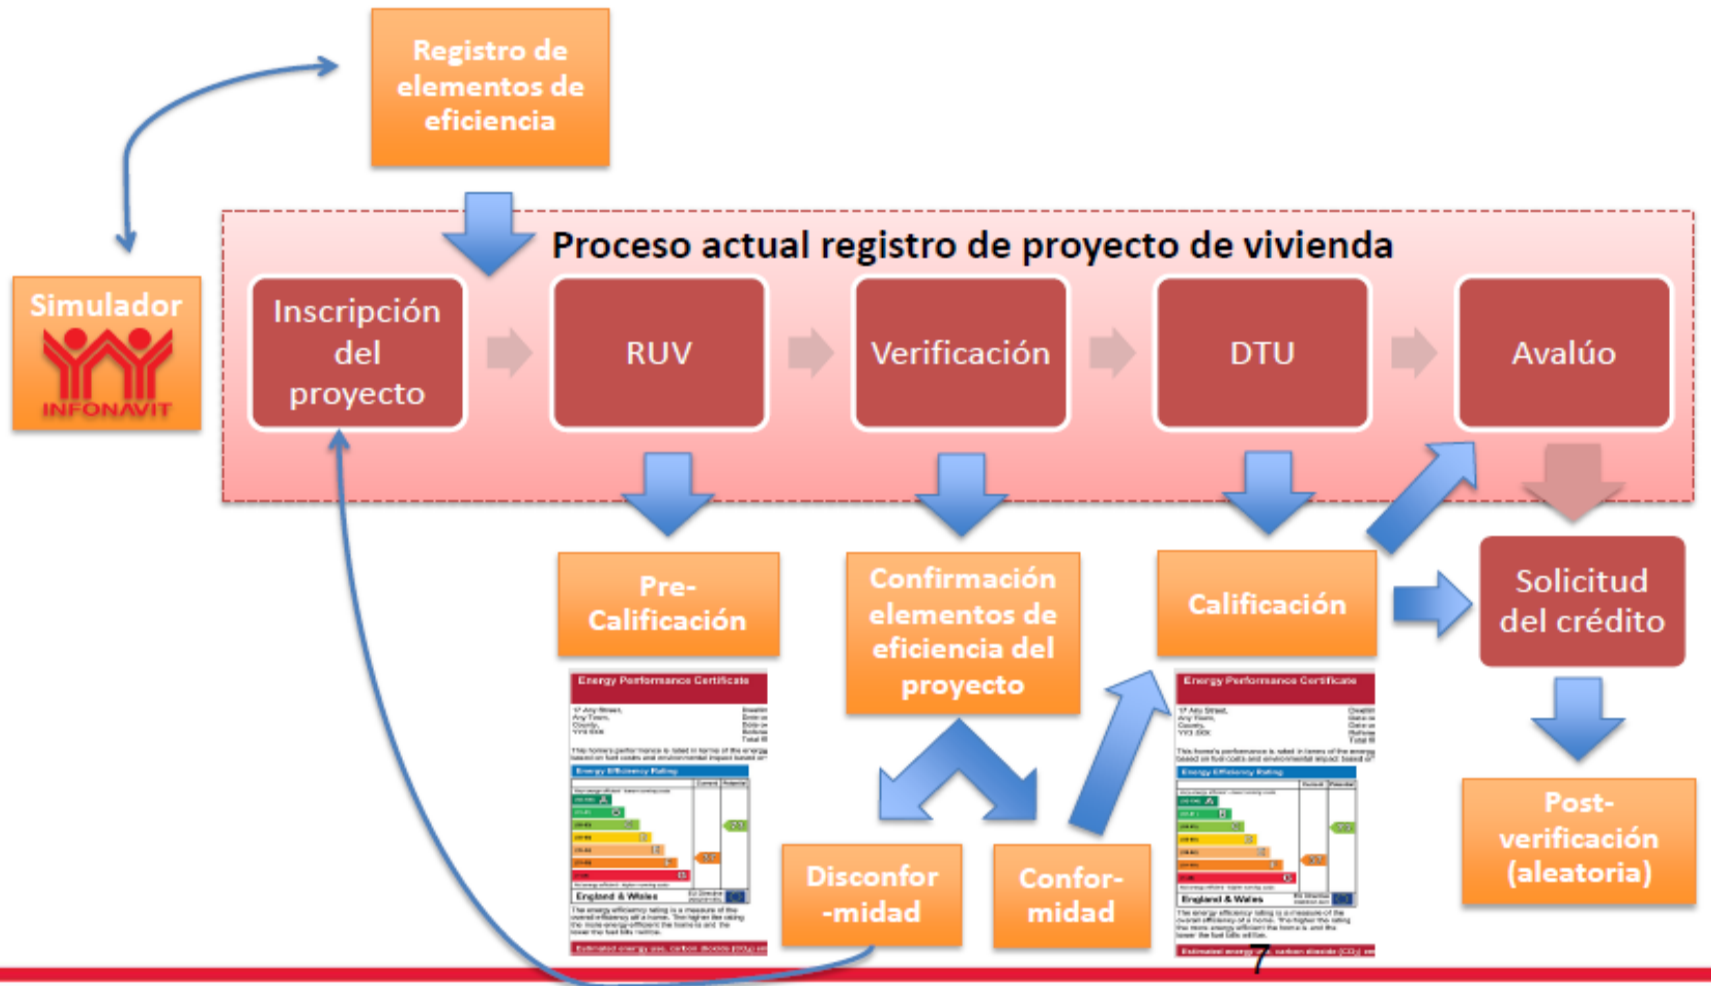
Registro de elementos de eficiencia

Simulador

INFONAVIT

Proceso actual registro de proyecto de vivienda

Inscripción del proyecto

RUV

Verificación

DTU

Avalúo

Pre-Calificación

Confirmación elementos de eficiencia del proyecto

Calificación

Solicitud del crédito

Energy Performance Certificate

England & Wales

Energy Performance Certificate

England & Wales

Disconfor-midad

Confor-midad

Post-verificación (aleatoria)

7